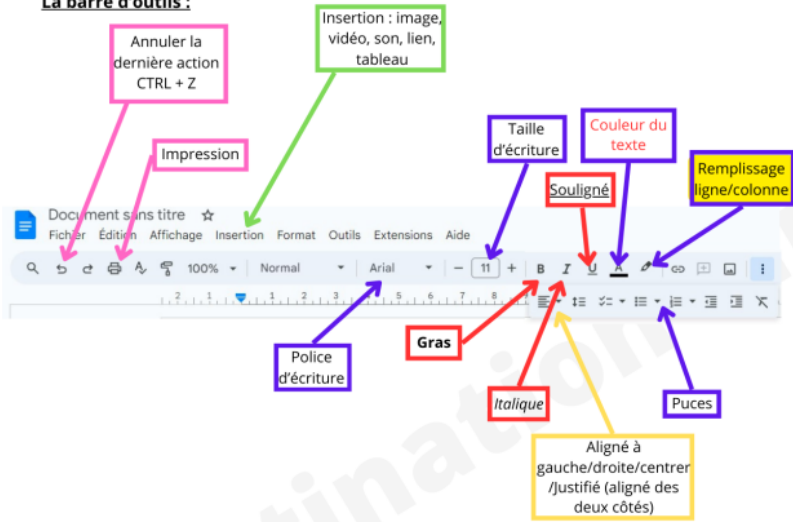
La barre d'outils :

Annuler la dernière action CTRL + Z

Insertion : image, vidéo, son, lien, tableau

Impression

Taille d'écriture

Couleur du texte

Souligné

Remplissage ligne/colonne

Document sans titre

Fichier Édition Affichage Insertion Format Outils Extensions Aide

100% Normal Arial 11 B I U A

Police d'écriture

Gras

Italique

Aligné à gauche/droite/centrer /Justifié (aligné des deux côtés)

Puces